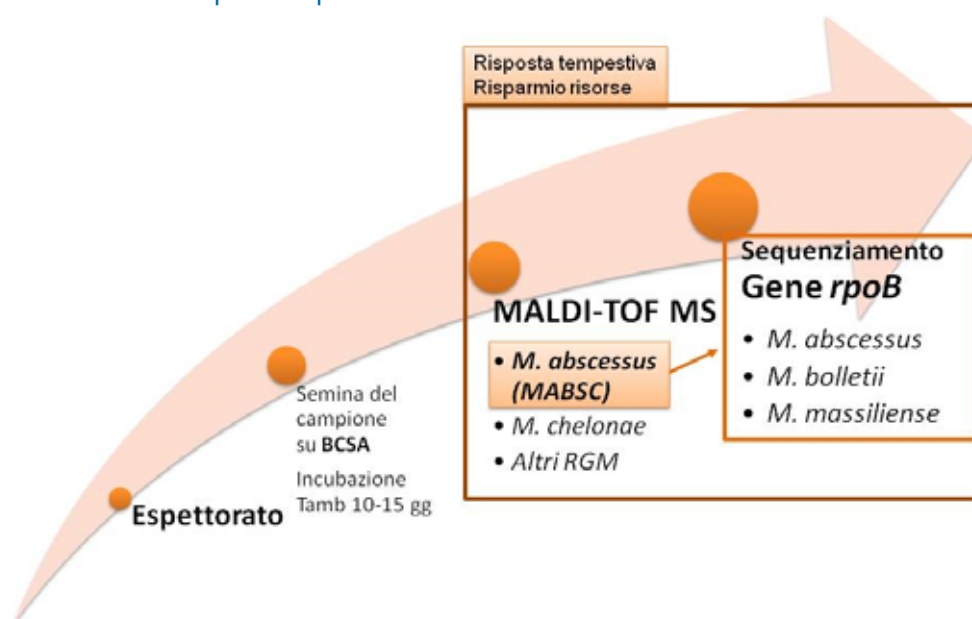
Risposta tempestiva
Risparmio risorse

Espettorato

Semina del campione su **BCSA**

Incubazione
Tamb 10-15 gg

MALDI-TOF MS

- *M. abscessus (MABSC)*
- *M. chelonae*
- *Altri RGM*

Sequenziamento
Gene *rpoB*

- *M. abscessus*
- *M. bolletii*
- *M. massiliense*